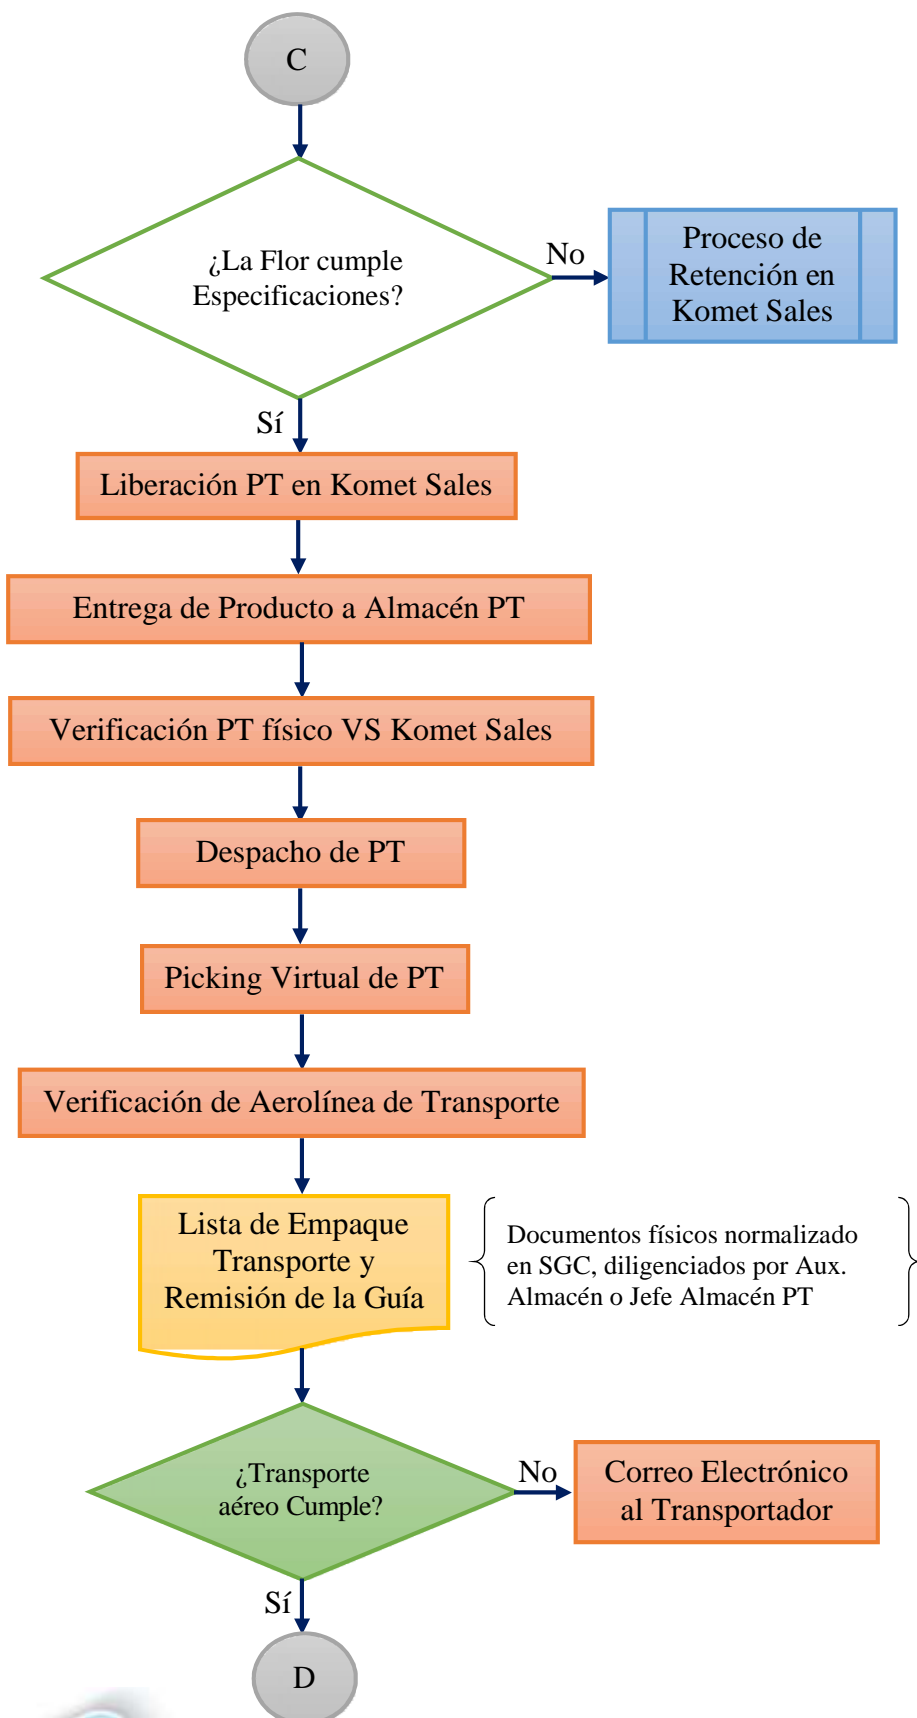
C

¿La Flor cumple Especificaciones?

No

Proceso de Retención en Komet Sales

Sí

Liberación PT en Komet Sales

Entrega de Producto a Almacén PT

Verificación PT físico VS Komet Sales

Despacho de PT

Picking Virtual de PT

Verificación de Aerolínea de Transporte

Lista de Empaque Transporte y Remisión de la Guía

Documentos físicos normalizado en SGC, diligenciados por Aux. Almacén o Jefe Almacén PT

¿Transporte aéreo Cumple?

No

Correo Electrónico al Transportador

Sí

D